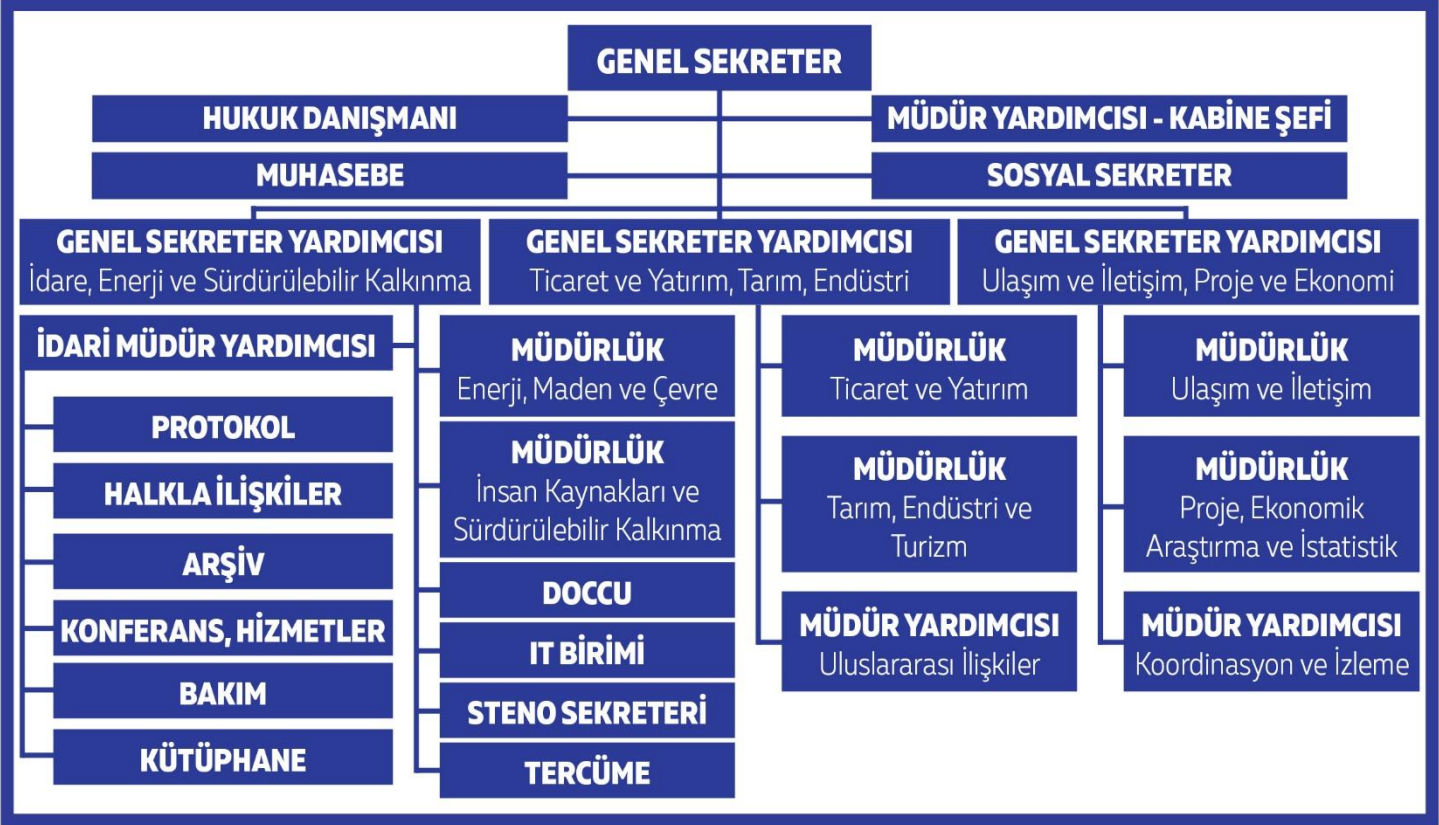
GENEL SEKRETER

HUKUK DANIŞMANI

MÜDÜR YARDIMCISI - KABİNE ŞEFİ

MUHASEBE

SOSYAL SEKRETER

GENEL SEKRETER YARDIMCISI
İdare, Enerji ve Sürdürülebilir Kalkınma

GENEL SEKRETER YARDIMCISI
Ticaret ve Yatırım, Tarım, Endüstri

GENEL SEKRETER YARDIMCISI
Ulaşım ve İletişim, Proje ve Ekonomi

İDARİ MÜDÜR YARDIMCISI

PROTOKOL

HALKLA İLİŞKİLER

ARŞİV

KONFERANS, HİZMETLER

BAKIM

KÜTÜPHANE

MÜDÜRLÜK
Enerji, Maden ve Çevre

MÜDÜRLÜK
İnsan Kaynakları ve Sürdürülebilir Kalkınma

DOCCU

IT BİRİMİ

STENO SEKRETERİ

TERCÜME

MÜDÜRLÜK
Ticaret ve Yatırım

MÜDÜRLÜK
Tarım, Endüstri ve Turizm

MÜDÜR YARDIMCISI
Uluslararası İlişkiler

MÜDÜRLÜK
Ulaşım ve İletişim

MÜDÜRLÜK
Proje, Ekonomik Araştırma ve İstatistik

MÜDÜR YARDIMCISI
Koordinasyon ve İzleme